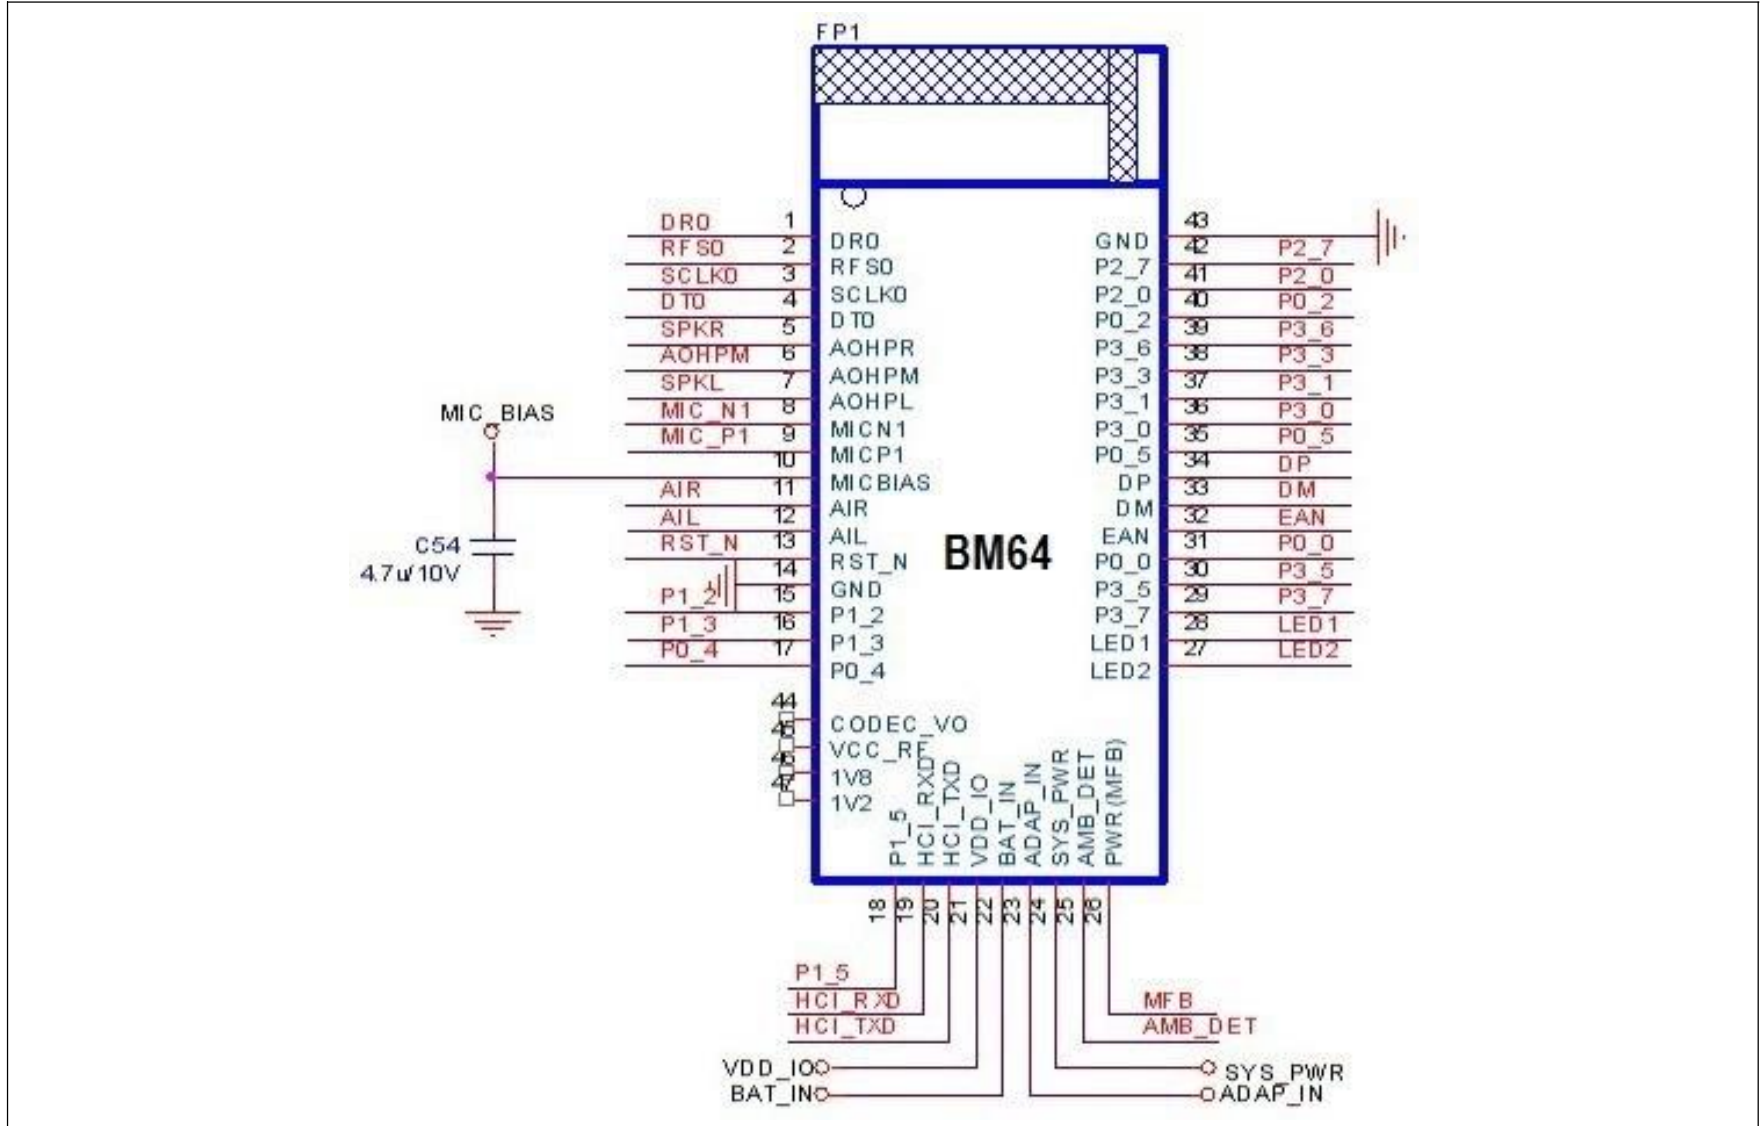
FP1

DR0 1 DR0
RFS0 2 RFS0
SCLK0 3 SCLK0
DT0 4 DT0
SPKR 5 AOHPR
AOHPM 6 AOHPM
SPKL 7 AOHPL
MIC_N1 8 MICN1
MIC_P1 9 MICP1
10 MICBIAS
AIR 11 AIR
AIL 12 AIL
RST_N 13 RST_N
14 GND
P1_2 15 P1_2
P1_3 16 P1_3
P0_4 17 P0_4

MIC_BIAS

C54
4.7u/10V

BM64

43
GND 42 P2_7
P2_7 41 P2_0
P2_0 40 P0_2
P0_2 39 P3_6
P3_6 38 P3_3
P3_3 37 P3_1
P3_1 36 P3_0
P3_0 35 P0_5
P0_5 34 DP
DP 33 DM
DM 32 EAN
EAN 31 P0_0
P0_0 30 P3_5
P3_5 29 P3_7
P3_7 28 LED1
LED1 27 LED2
LED2

44
45 CODEC_VO
46 VCC_RF
47 1V8
1V2

P1_5
HCI_RXD
HCI_TXD
VDD_IO
BAT_IN
ADAP_IN
SYS_PWR
AMB_DET
PWR(MFB)

18 19 20 21 22 23 24 25 26

P1_5
HCI_RXD
HCI_TXD
VDD_IO
BAT_IN
MFB
AMB_DET
SYS_PWR
ADAP_IN